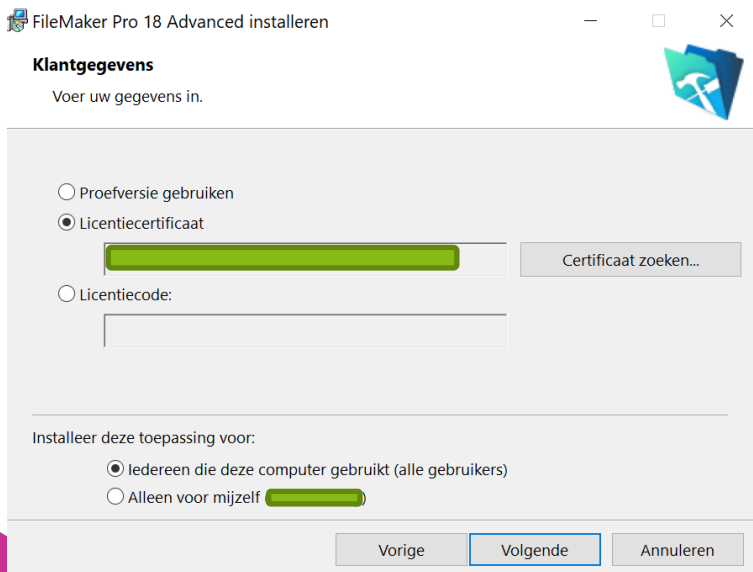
FileMaker Pro 18 Advanced installeren

Klantgegevens

Voer uw gegevens in.

Proefversie gebruiken

Licentiecertificaat

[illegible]

Certificaat zoeken...

Licentiecode:

Installeer deze toepassing voor:

Iedereen die deze computer gebruikt (alle gebruikers)

Alleen voor mijzelf ([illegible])

Vorige

Volgende

Annuleren